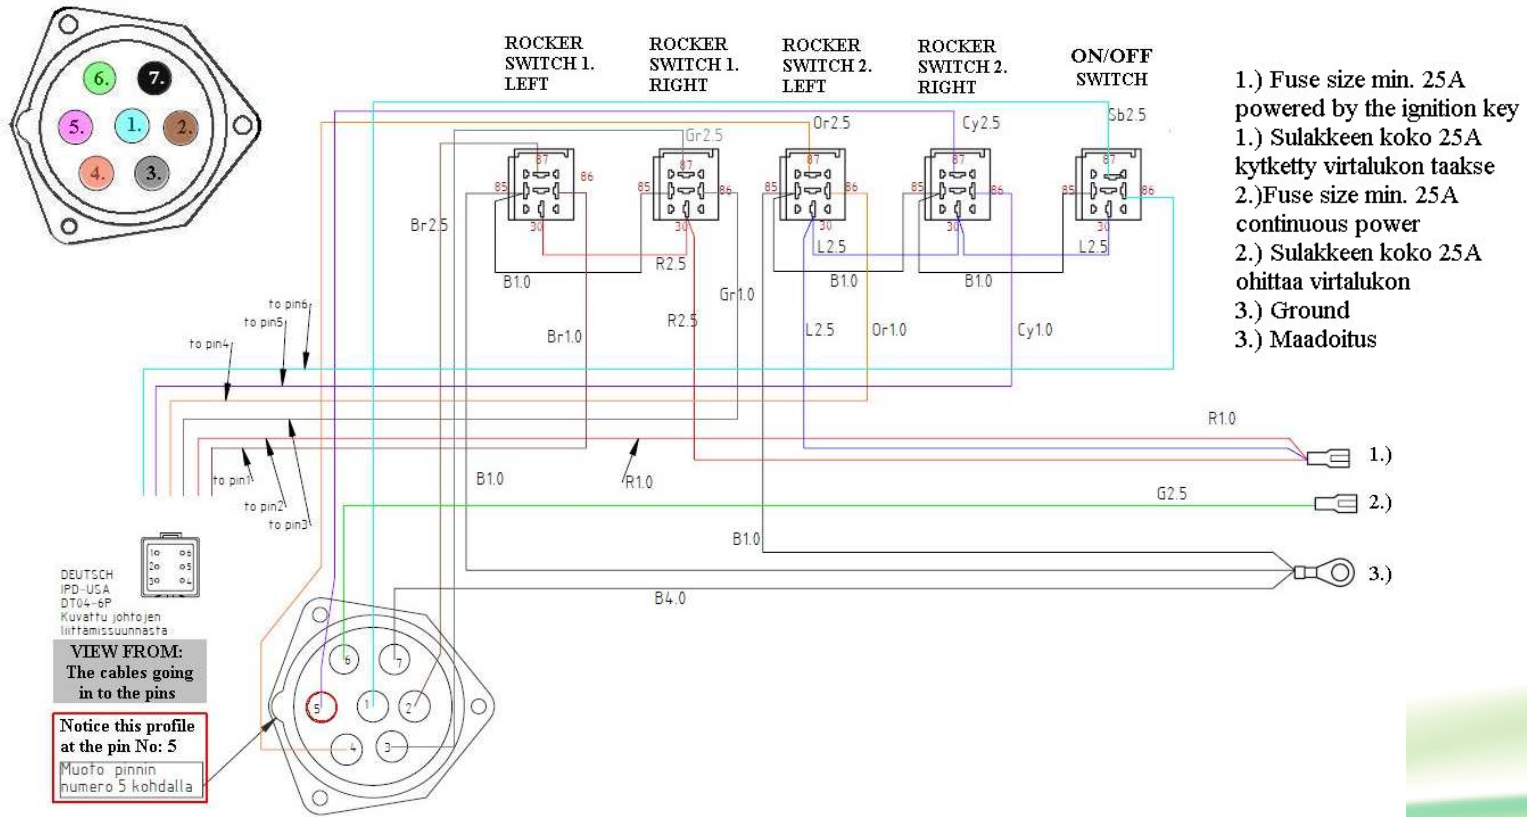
6.
7.
5.
1.
2.
4.
3.

ROCKER SWITCH 1. LEFT

ROCKER SWITCH 1. RIGHT

ROCKER SWITCH 2. LEFT

ROCKER SWITCH 2. RIGHT

ON/OFF SWITCH

1.) Fuse size min. 25A powered by the ignition key
1.) Sulakkeen koko 25A kytketty virtalukon taakse
2.)Fuse size min. 25A continuous power
2.) Sulakkeen koko 25A ohittaa virtalukon
3.) Ground
3.) Maadoitus

Gr2.5
Or2.5
Cy2.5
Sb2.5
87
86
85
30
Br2.5
R2.5
B1.0
L2.5
B1.0
B1.0
L2.5
Gr1.0
Br1.0
R2.5
L2.5
Or1.0
Cy1.0
to pin6
to pin5
to pin4
to pin1
to pin2
to pin3
R1.0
1.)
B1.0
R1.0
G2.5
2.)
B1.0
3.)
B4.0

DEUTSCH
IPD-USA
DT04-6P
Kuvattu johtojen liittämissuunnasta

VIEW FROM:
The cables going in to the pins

Notice this profile at the pin No: 5
Muoto pinnin numero 5 kohdalla

6
7
5
1
2
4
3